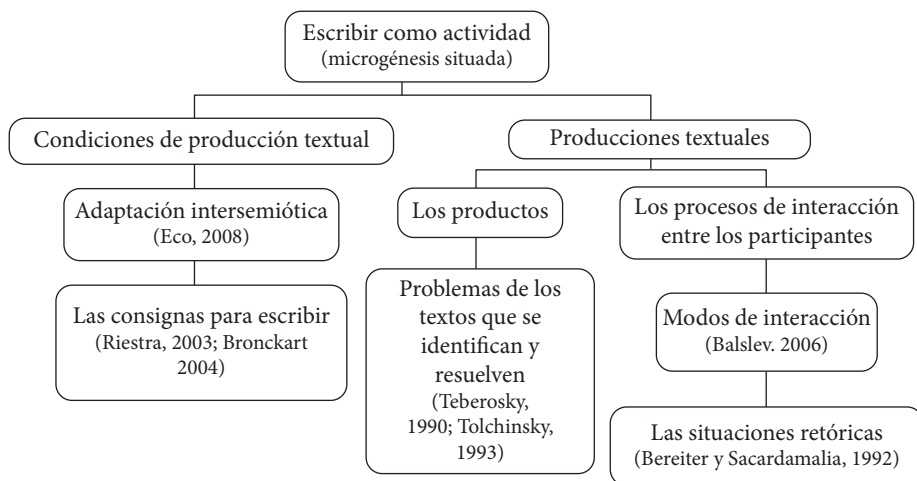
Escribir como actividad
(microgénesis situada)

Condiciones de producción textual

Adaptación intersemiótica
(Eco, 2008)

Las consignas para escribir
(Riestra, 2003; Bronckart 2004)

Producciones textuales

Los productos

Problemas de los textos que se identifican y resuelven
(Teberosky, 1990; Tolchinsky, 1993)

Los procesos de interacción entre los participantes

Modos de interacción
(Balslev. 2006)

Las situaciones retóricas
(Bereiter y Sacardamalia, 1992)